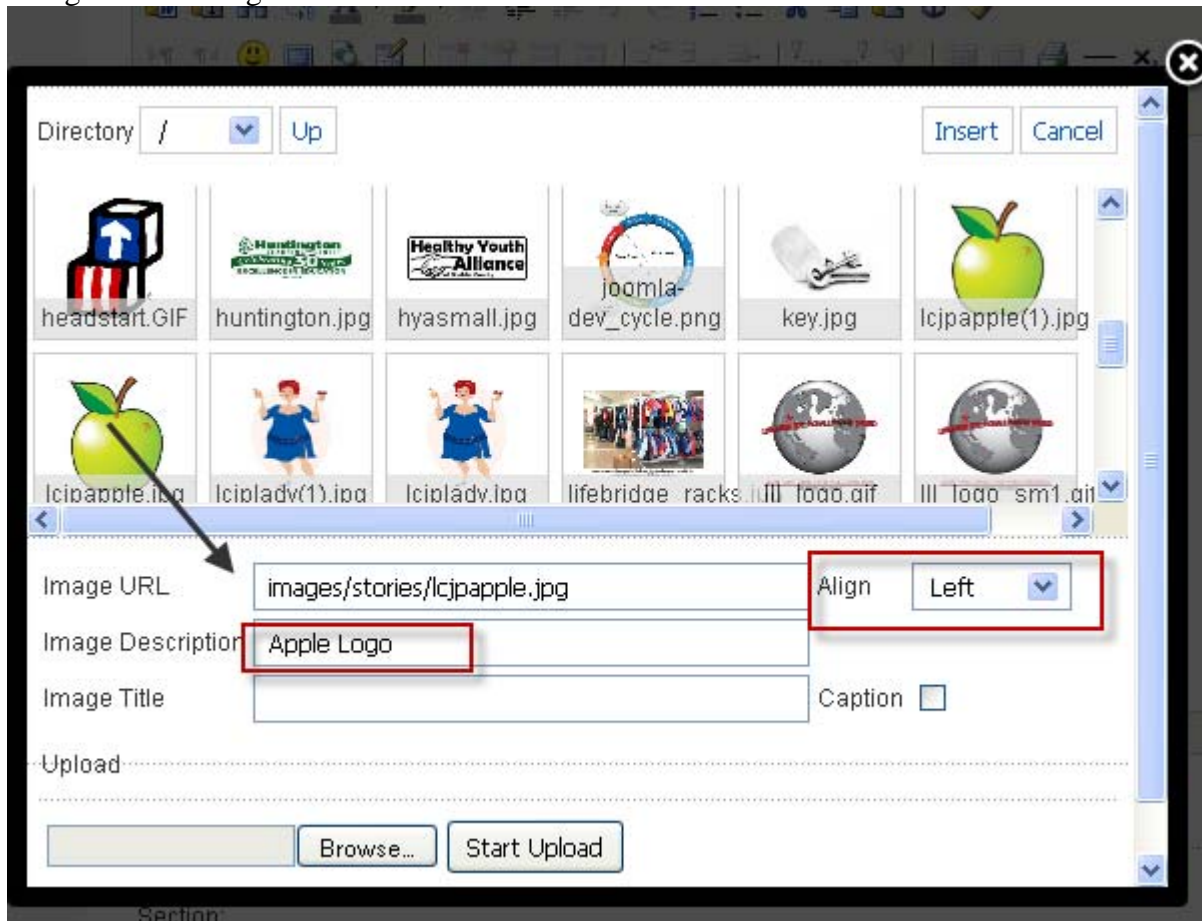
Directory / Up

Insert Cancel

headstart.GIF huntington.jpg hyasmall.jpg joomla-dev_cycle.png key.jpg lcjpapple(1).jpg

lcjpapple.jpg lcjplady(1).jpg lcjplady.jpg lifebridge_racks.jpg lll_logo.gif lll_logo_sm1.gif

Image URL images/stories/lcjpapple.jpg

Align Left

Image Description Apple Logo

Image Title

Caption

Upload

Browse... Start Upload

Section: